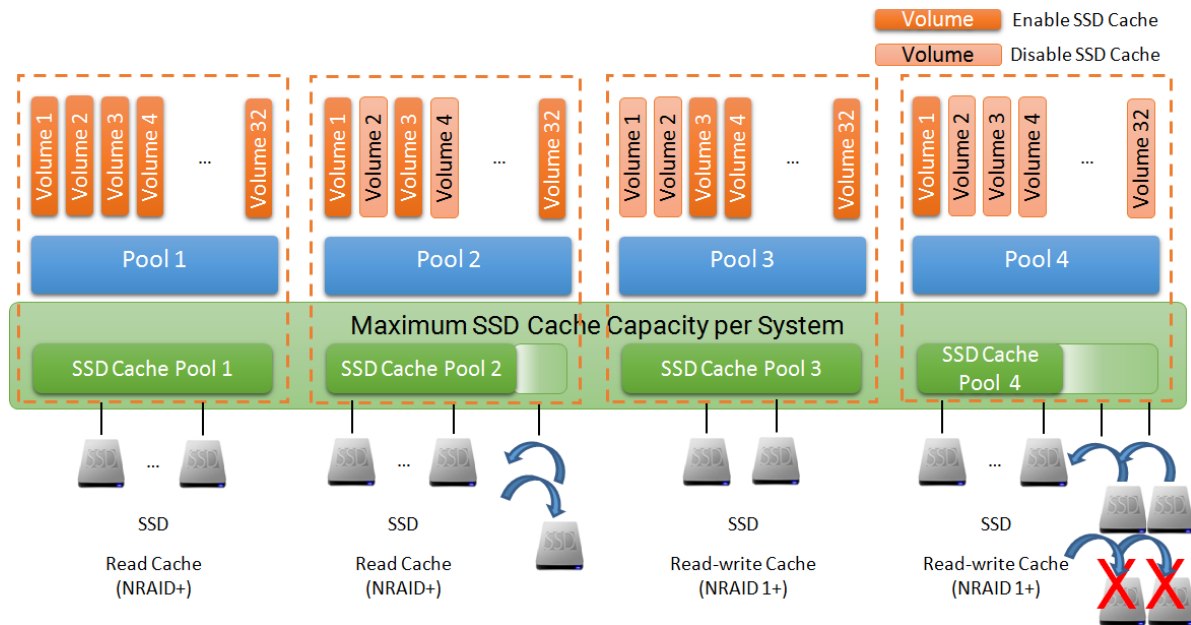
Volume Enable SSD Cache
Volume Disable SSD Cache

Volume 1 Volume 2 Volume 3 Volume 4 ... Volume 32
Pool 1

Volume 1 Volume 2 Volume 3 Volume 4 ... Volume 32
Pool 2

Volume 1 Volume 2 Volume 3 Volume 4 ... Volume 32
Pool 3

Volume 1 Volume 2 Volume 3 Volume 4 ... Volume 32
Pool 4

Maximum SSD Cache Capacity per System

SSD Cache Pool 1
SSD Cache Pool 2
SSD Cache Pool 3
SSD Cache Pool 4

SSD ... SSD
SSD
Read Cache (NRAID+)

SSD ... SSD SSD
SSD
Read Cache (NRAID+)

SSD SSD
SSD
Read-write Cache (NRAID 1+)

SSD ... SSD SSD SSD
SSD
Read-write Cache (NRAID 1+)
X X